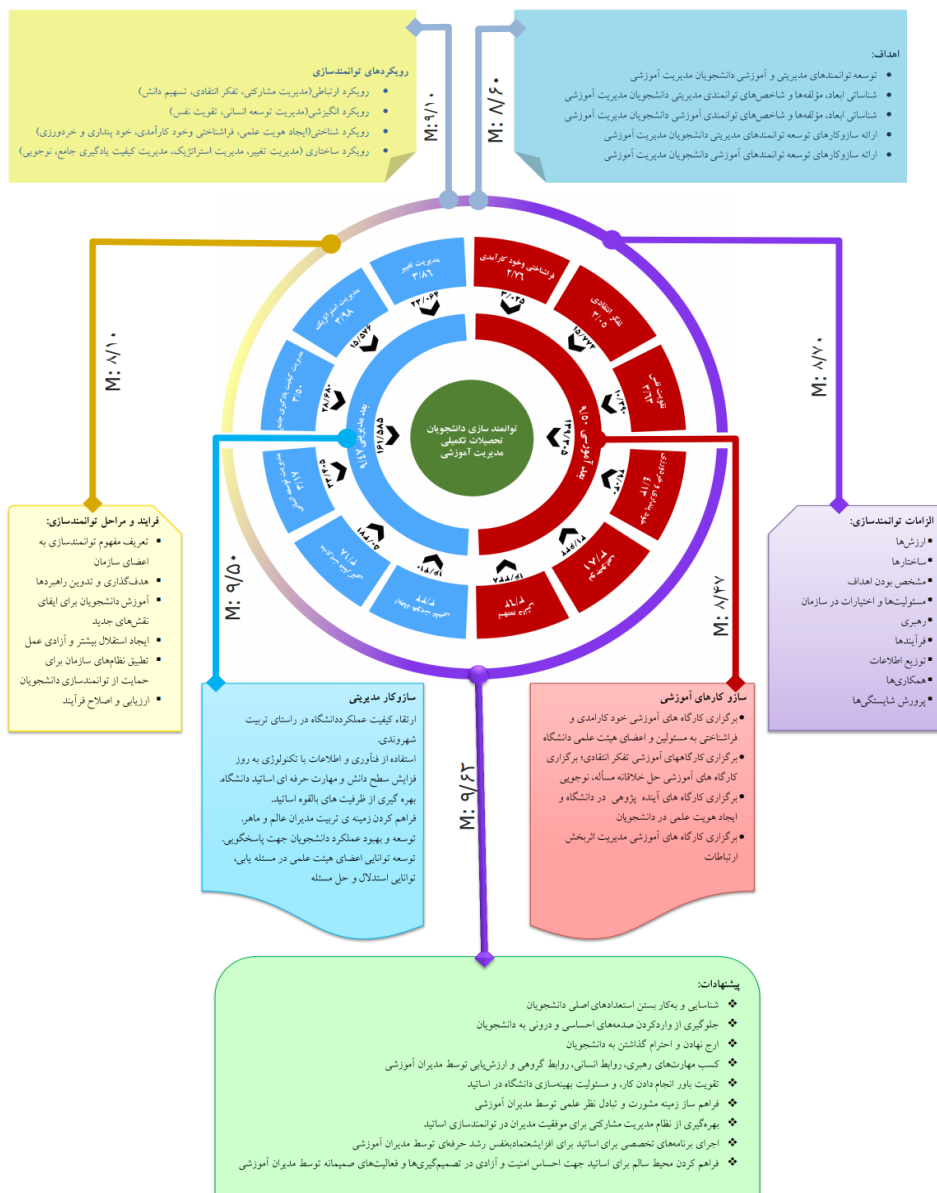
رویکردهای توانمندسازی
رویکرد ارتباطی(مدیریت مشارکتی، تفکر انتقادی، تسهیم دانش)
رویکرد انگیزشی(مدیریت توسعه انسانی، تقویت نفس)
رویکرد شناختی(ایجاد هویت علمی، فراشناختی وخود کارآمدی، خود پنداری و خردورزی)
رویکرد ساختاری(مدیریت تغییر، مدیریت استراتژیک، مدیریت کیفیت یادگیری جامع، نوجویی)

M: ۹/۱۰

M: ۸/۶۰

اهداف:
توسعه توانمندهای مدیریتی و آموزشی دانشجویان مدیریت آموزشی
شناسائی ابعاد، مؤلفه‌ها و شاخص‌های توانمندی مدیریتی دانشجویان مدیریت آموزشی
شناسائی ابعاد، مؤلفه‌ها و شاخص‌های توانمندی آموزشی دانشجویان مدیریت آموزشی
ارائه سازوکارهای توسعه توانمندهای مدیریتی دانشجویان مدیریت آموزشی
ارائه سازوکارهای توسعه توانمندهای آموزشی دانشجویان مدیریت آموزشی

M: ۸/۱۰

M: ۸/۷۰

مدیریت تغییر
۳/۸۶
۲۲/۰۶۴
مدیریت استراتژیک
۳/۹۸
۱۵/۵۷۶
مدیریت کیفیت یادگیری جامع
۳/۵۰
۲۸/۴۸۰
بعد مدیریتی ۹/۴۷
۱۰۶/۵۸۵
مدیریت توسعه انسانی
۳/۱۷
۳۳/۰۳
۱۸۸/۰۵
۷/۱
۰۱۸/۷۱
۸/۸۸
فراشناختی وخود کارآمدی
۳/۷۶
۳۲/۰۲۵
تفکر انتقادی
۳/۰۵
۱۵/۷۷۳
تقویت نفس
۳/۶۳
۲۰/۹۲۰
بعد آموزشی ۹/۵۰
۵۰۸/۲۸۱
۲۰/۰۲۸
۸/۶۸
۷/۱
۲/۱۸۸۸
۷/۱۷
۷۵۸/۷۱
۸/۱/۸
تسهیم دانش

توانمند سازی دانشجویان تحصیلات تکمیلی مدیریت آموزشی

فرایند و مراحل توانمندسازی:
تعریف مفهوم توانمندسازی به اعضای سازمان
هدف‌گذاری و تدوین راهبردها
آموزش دانشجویان برای ایفای نقش‌های جدید
ایجاد استقلال بیشتر و آزادی عمل
تطبیق نظام‌های سازمان برای حمایت از توانمندسازی دانشجویان
ارزیابی و اصلاح فرآیند

M: ۹/۵۰

الزامات توانمندسازی:
ارزش‌ها
ساختارها
مشخص بودن اهداف
مسئولیت‌ها و اختیارات در سازمان
رهبری
فرآیندها
توزیع اطلاعات
همکاری‌ها
پرورش شایستگی‌ها

M: ۸/۲۷

سازوکار مدیریتی
ارتقاء کیفیت عملکرددانشگاه در راستای تربیت شهروندی.
استفاده از فنآوری و اطلاعات با تکنولوژی به روز فزایش سطح دانش و مهارت حرفه ای اساتید دانشگاه.
بهره گیری از ظرفیت های بالقوه اساتید.
فراهم کردن زمینه ی تربیت مدیران عالم و ماهر.
توسعه و بهبود عملکرد دانشجویان جهت پاسخگویی.
توسعه توانایی اعضای هیئت علمی در مسئله یابی، توانایی استدلال و حل مسئله

سازو کارهای آموزشی
برگزاری کارگاه های آموزشی خود کارامدی و فراشناختی به مسئولین و اعضای هیئت علمی دانشگاه
برگزاری کارگاههای آموزشی تفکر انتقادی؛ برگزاری کارگاه های آموزشی حل خلاقانه مسأله، نوجویی
برگزاری کارگاه های آینده پژوهی در دانشگاه و ایجاد هویت علمی در دانشجویان
برگزاری کارگاه های آموزشی مدیریت اثربخش ارتباطات

M: ۹/۶۳

پیشنهادات:
شناسایی و بهکار بستن استعدادهای اصلی دانشجویان
جلوگیری از واردکردن صدمه‌های احساسی و درونی به دانشجویان
ارج نهادن و احترام گذاشتن به دانشجویان
کسب مهارت‌های رهبری، روابط انسانی، روابط گروهی و ارزشیابی توسط مدیران آموزشی
تقویت باور انجام دادن کار، و مسئولیت بهینه‌سازی دانشگاه در اساتید
فراهم ساز زمینه مشورت و تبادل نظر علمی توسط مدیران آموزشی
بهره‌گیری از نظام مدیریت مشارکتی برای موفقیت مدیران در توانمندسازی اساتید
اجرای برنامه‌های تخصصی برای اساتید برای افزایشعتمادبه‌نفس رشد حرفه‌ای توسط مدیران آموزشی
فراهم کردن محیط سالم برای اساتید جهت احساس امنیت و آزادی در تصمیم‌گیری‌ها و فعالیت‌های صمیمانه توسط مدیران آموزشی